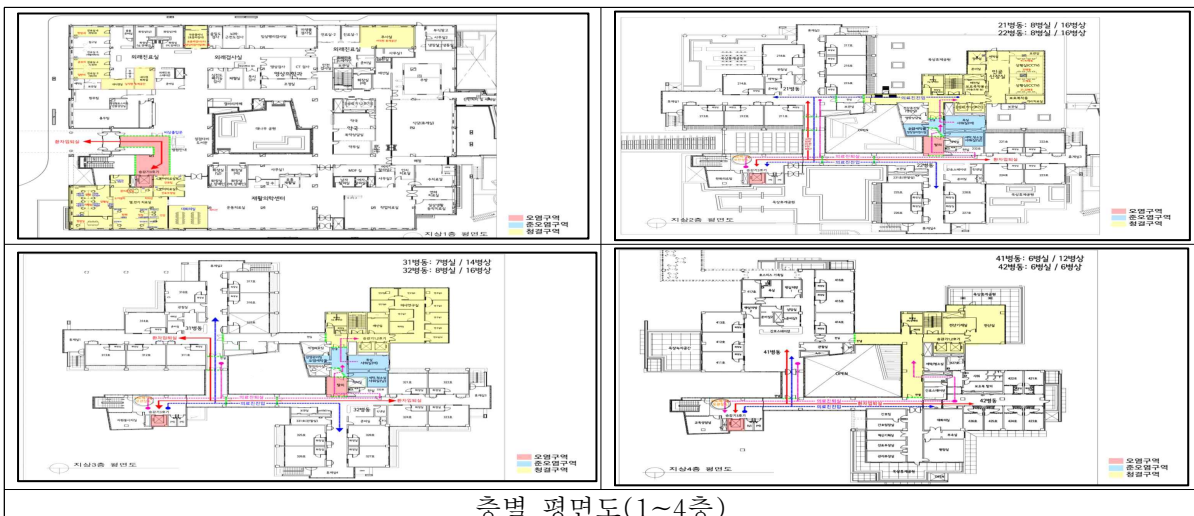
외래진료실
외래검사실
영상의학과
약국
재활의학센터
오염구역
준오염구역
청결구역
지상1층 평면도

21병동: 8병실 / 16병상
22병동: 8병실 / 16병상
21병동
22병동
오염구역
준오염구역
청결구역
지상2층 평면도

31병동: 7병실 / 14병상
32병동: 8병실 / 16병상
31병동
32병동
오염구역
준오염구역
청결구역
지상3층 평면도

41병동: 6병실 / 12병상
42병동: 6병실 / 6병상
41병동
42병동
오염구역
준오염구역
청결구역
지상4층 평면도

층별 평면도(1~4층)